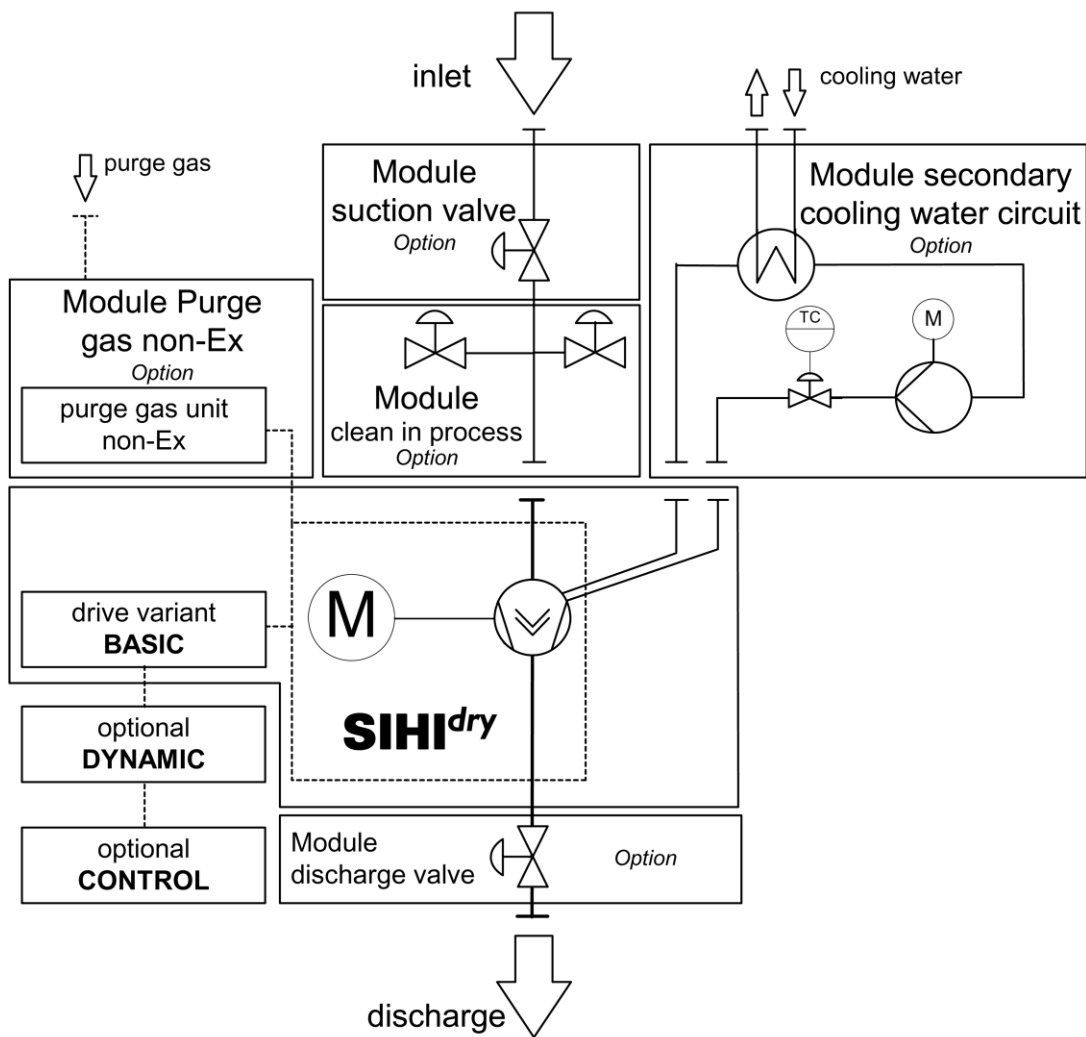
inlet

cooling water

purge gas

Module suction valve
Option

Module secondary cooling water circuit
Option

Module Purge gas non-Ex
Option

purge gas unit non-Ex

Module clean in process
Option

TC

M

M

drive variant
BASIC

optional
DYNAMIC

optional
CONTROL

$SIHI^{dry}$

Module discharge valve

Option

discharge